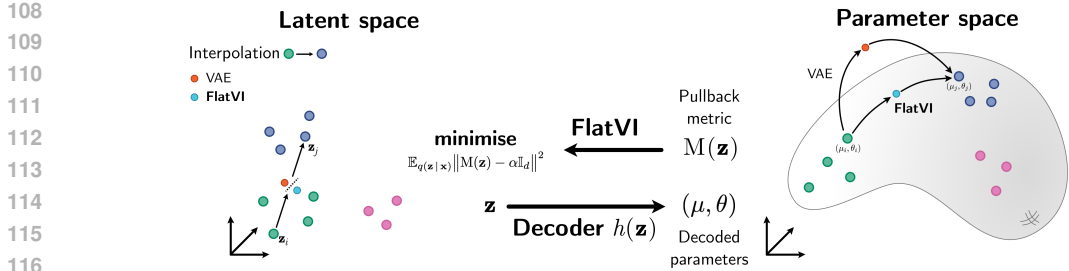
108
109
110
111
112
113
114
115
116

Latent space

Interpolation

VAE

FlatVI

$\mathbf{z}_j$

$\mathbf{z}_i$

minimise

$\mathbb{E}_{q(\mathbf{z}\mid\mathbf{x})}\left\|\mathrm{M}(\mathbf{z})-\alpha\mathbb{I}_d\right\|^2$

FlatVI

Pullback metric

$\mathrm{M}(\mathbf{z})$

$\mathbf{z}$

Decoder $h(\mathbf{z})$

$(\mu,\theta)$

Decoded parameters

Parameter space

VAE

FlatVI

$(\mu_j,\theta_j)$

$(\mu_i,\theta_i)$